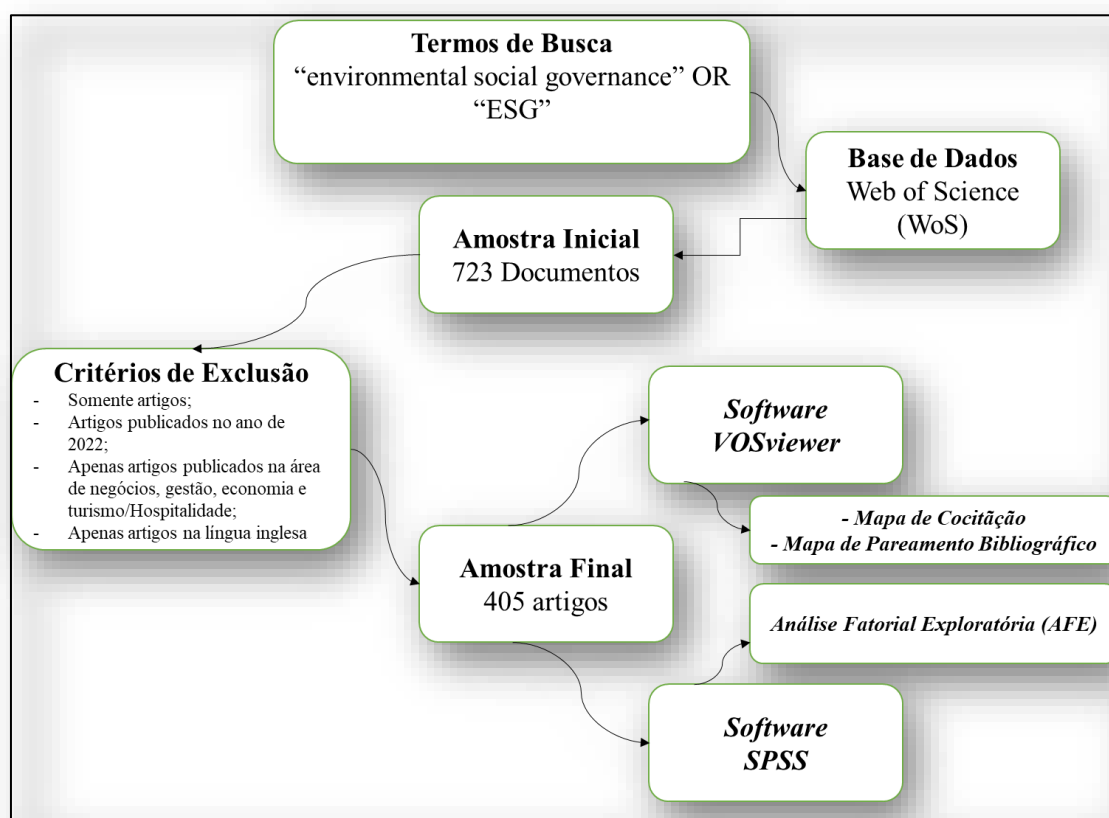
**Termos de Busca**
"environmental social governance" OR "ESG"

**Base de Dados**
Web of Science (WoS)

**Amostra Inicial**
723 Documentos

**Critérios de Exclusão**
- Somente artigos;
- Artigos publicados no ano de 2022;
- Apenas artigos publicados na área de negócios, gestão, economia e turismo/Hospitalidade;
- Apenas artigos na língua inglesa

*Software VOSviewer*

*- Mapa de Cocitação*
*- Mapa de Pareamento Bibliográfico*

**Amostra Final**
405 artigos

*Análise Fatorial Exploratória (AFE)*

*Software SPSS*